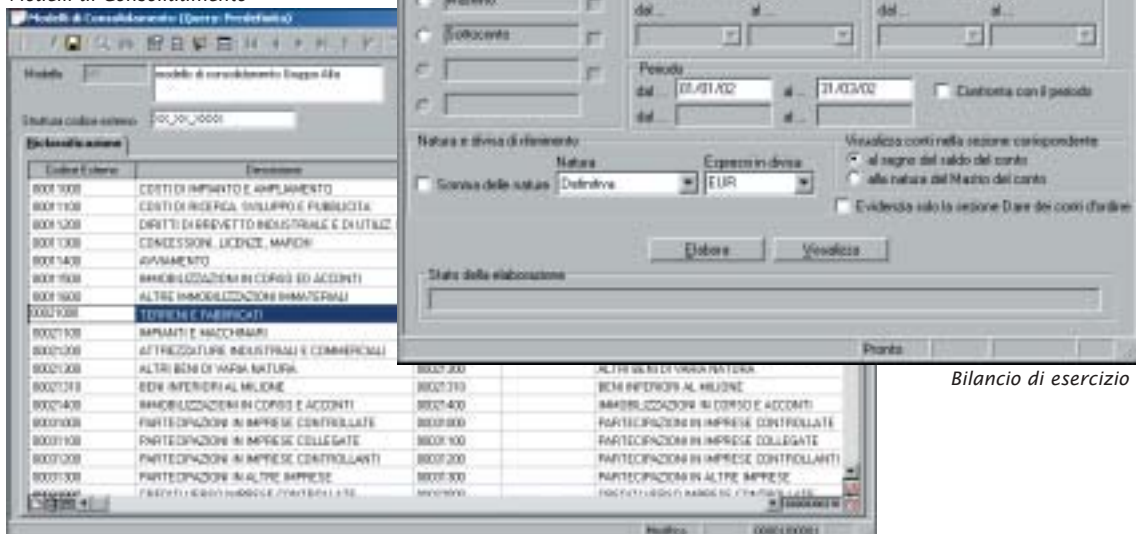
Modelli di Consolidamento

Modelli di Consolidamento (Query: Predefinita)

Modello

modello di consolidamento Gruppo Alfa

Struttura codice esterno

Riclassificazione

| Codice Esterno | Descrizione | | | |
|---|---|---|---|---|
| 80011000 | COSTI DI IMPIANTO E AMPLIAMENTO | | | |
| 80011100 | COSTI DI RICERCA, SVILUPPO E PUBBLICITA | | | |
| 80011200 | DIRITTI DI BREVETTO INDUSTRIALE E DI UTILIZ | | | |
| 80011300 | CONCESSIONI, LICENZE, MARCHI | | | |
| 80011400 | AVVIAMENTO | | | |
| 80011500 | IMMOBILIZZAZIONI IN CORSO ED ACCONTI | | | |
| 80011600 | ALTRE IMMOBILIZZAZIONI IMMATERIALI | | | |
| 80021000 | TERRENI E FABBRICATI | | | |
| 80021100 | IMPIANTI E MACCHINARI | | | |
| 80021200 | ATTREZZATURE INDUSTRIALI E COMMERCIALI | | | |
| 80021300 | ALTRI BENI DI VARIA NATURA | 80021300 | | ALTRI BENI DI VARIA NATURA |
| 80021310 | BENI INFERIORI AL MILIONE | 80021310 | | BENI INFERIORI AL MILIONE |
| 80021400 | IMMOBILIZZAZIONI IN CORSO E ACCONTI | 80021400 | | IMMOBILIZZAZIONI IN CORSO E ACCONTI |
| 80031000 | PARTECIPAZIONI IN IMPRESE CONTROLLATE | 80031000 | | PARTECIPAZIONI IN IMPRESE CONTROLLATE |
| 80031100 | PARTECIPAZIONI IN IMPRESE COLLEGATE | 80031100 | | PARTECIPAZIONI IN IMPRESE COLLEGATE |
| 80031200 | PARTECIPAZIONI IN IMPRESE CONTROLLANTI | 80031200 | | PARTECIPAZIONI IN IMPRESE CONTROLLANTI |
| 80031300 | PARTECIPAZIONI IN ALTRE IMPRESE | 80031300 | | PARTECIPAZIONI IN ALTRE IMPRESE |

Modifica

Mastro

Sottoconto

dal ... al ...

dal ... al ...

Periodo

dal 01/01/02 al 31/03/02

Confronta con il periodo

dal ... al ...

Natura e divisa di riferimento

Scorsa delle nature

Natura

Definitiva

Espressi in divisa

EUR

Visualizza conti nella sezione corrispondente

al segno del saldo del conto

alla natura del Mastro del conto

Evidenzia solo la sezione Dare dei conti d'ordine

Elabora

Visualizza

Stato della elaborazione

Pronto

Bilancio di esercizio